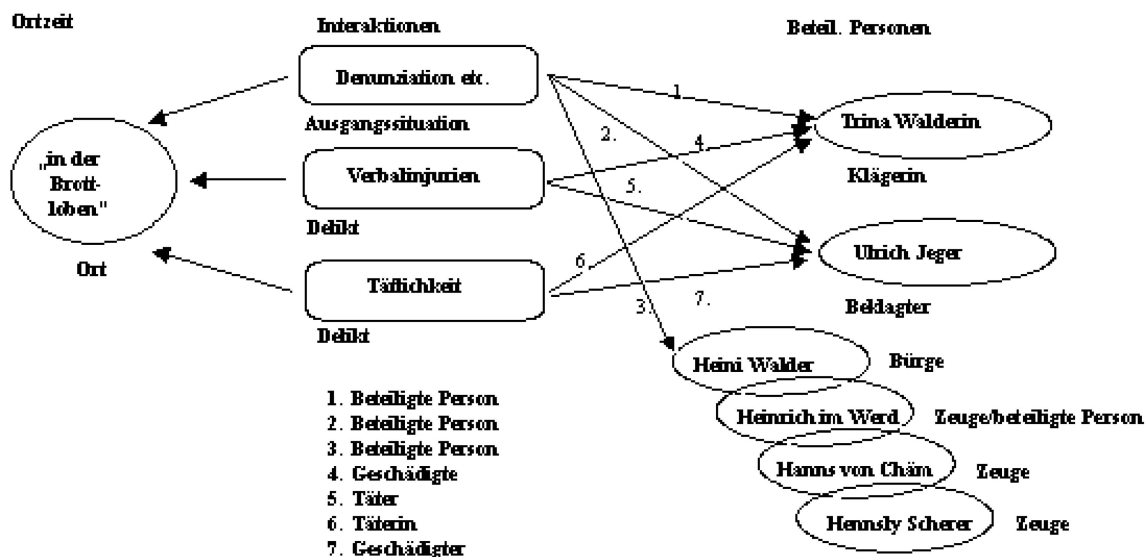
Ortzeit

Interaktionen

Beteil. Personen

Denunziation etc.

Ausgangssituation

„in der Brottloben"

Ort

Verbalinjurien

Delikt

Tätlichkeit

Delikt

1.

2.

3.

4.

5.

6.

7.

Trina Walderin

Klägerin

Ulrich Jeger

Beklagter

Heini Walder

Bürge

Heinrich im Werd

Zeuge/beteiligte Person

Hanns von Chäm

Zeuge

Hennsly Scherer

Zeuge

1. Beteiligte Person
2. Beteiligte Person
3. Beteiligte Person
4. Geschädigte
5. Täter
6. Täterin
7. Geschädigter